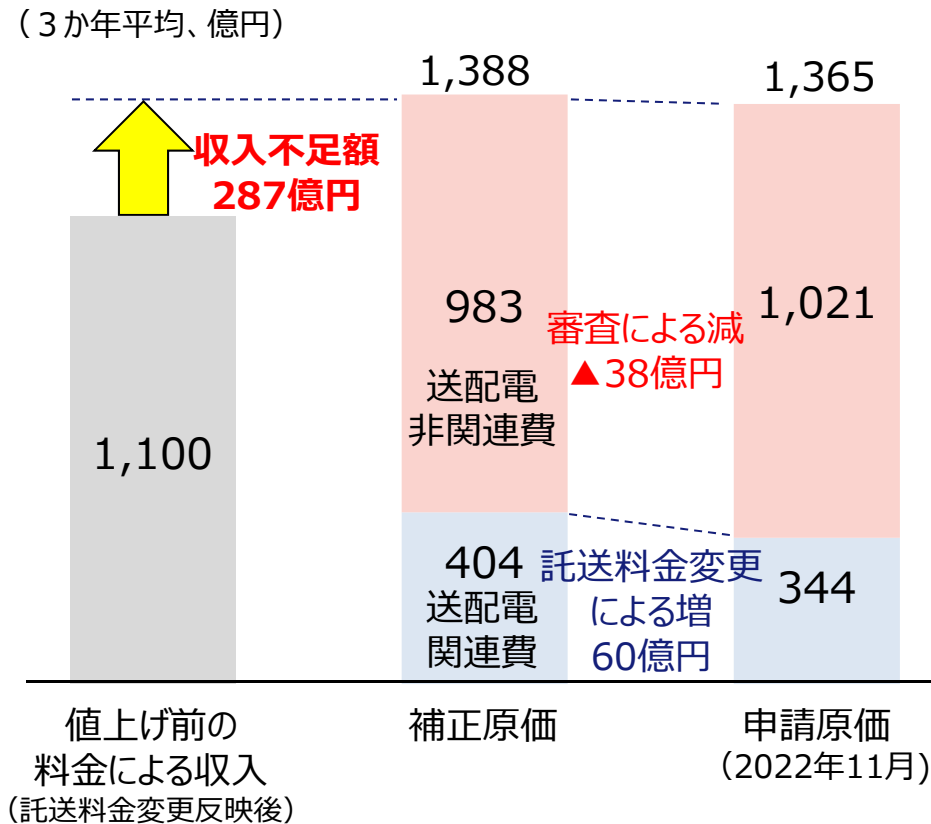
（３か年平均、億円）

収入不足額
287億円

1,100

1,388

983

送配電
非関連費

404
送配電
関連費

審査による減
▲38億円

託送料金変更
による増
60億円

1,365

1,021

344

値上げ前の
料金による収入
（託送料金変更反映後）

補正原価

申請原価
（2022年11月）